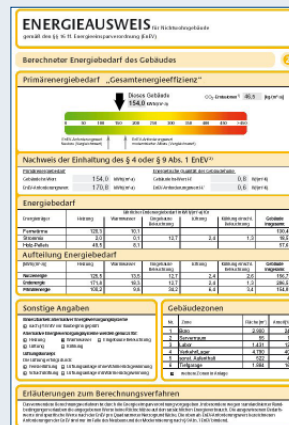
ENERGIEAUSWEIS für Nichtwohngebäude

gemäß den §§ 16 ff. Energieeinsparverordnung (EnEV)

Berechneter Energiebedarf des Gebäudes

Primärenergiebedarf „Gesamtenergieeffizienz"

Dieses Gebäude
154,0 kWh/(m²·a)

$CO_2$-Emissionen 40,1 [kg/(m²·a)]

0 100 200 300 400 500 600 700 800 900 1000

Nachweis der Einhaltung des § 4 oder § 9 Abs. 1 EnEV

| Primärenergiebedarf | | | Energetische Qualität der Gebäudehülle | | |
|---|---|---|---|---|---|
| Gebäude Ist-Wert | 154,0 | kWh/(m²·a) | Gebäude Ist-Wert | 0,6 | W/(m²·K) |
| EnEV-Anforderungswert | 170,0 | kWh/(m²·a) | EnEV-Anforderungswert | 0,6 | W/(m²·K) |

Energiebedarf

| Energieträger | Heizung | Warmwasser | Eingebaute Beleuchtung | Lüftung | Kühlung einschl. Befeuchtung | Gebäude insgesamt |
|---|---|---|---|---|---|---|
| Fernwärme | 120,1 | 10,1 | | | | 130,4 |
| Strom | 3,0 | 0,1 | 12,7 | 2,8 | 1,3 | 19,9 |
| Hilfs-Paktes | 49,1 | 8,1 | | | | 57,6 |

Aufteilung Energiebedarf

| [kWh/(m²·a)] | Heizung | Warmwasser | Eingebaute Beleuchtung | Lüftung | Kühlung einschl. Befeuchtung | Gebäude insgesamt |
|---|---|---|---|---|---|---|
| Nutzenergie | 120,5 | 13,5 | 12,7 | 2,4 | 2,6 | 156,7 |
| Endenergie | 171,8 | 18,3 | 12,7 | 2,8 | 1,3 | 206,5 |
| Primärenergie | 106,4 | 9,0 | 30,2 | 6,4 | 3,4 | 154,8 |

Sonstige Angaben

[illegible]

Gebäudezonen

| Nr. | Zone | Fläche [m²] | Anteil [%] |
|---|---|---|---|
| 1 | Büro | 2.980 | 26 |
| 2 | Serverraum | 55 | 1 |
| 3 | Labor | 1.431 | 12 |
| 4 | Verkehr/Lager | 4.780 | 42 |
| 5 | sonst. Aufenthalt | 522 | 4 |
| 6 | Tiefgarage | 1.684 | 15 |

Erläuterungen zum Berechnungsverfahren

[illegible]